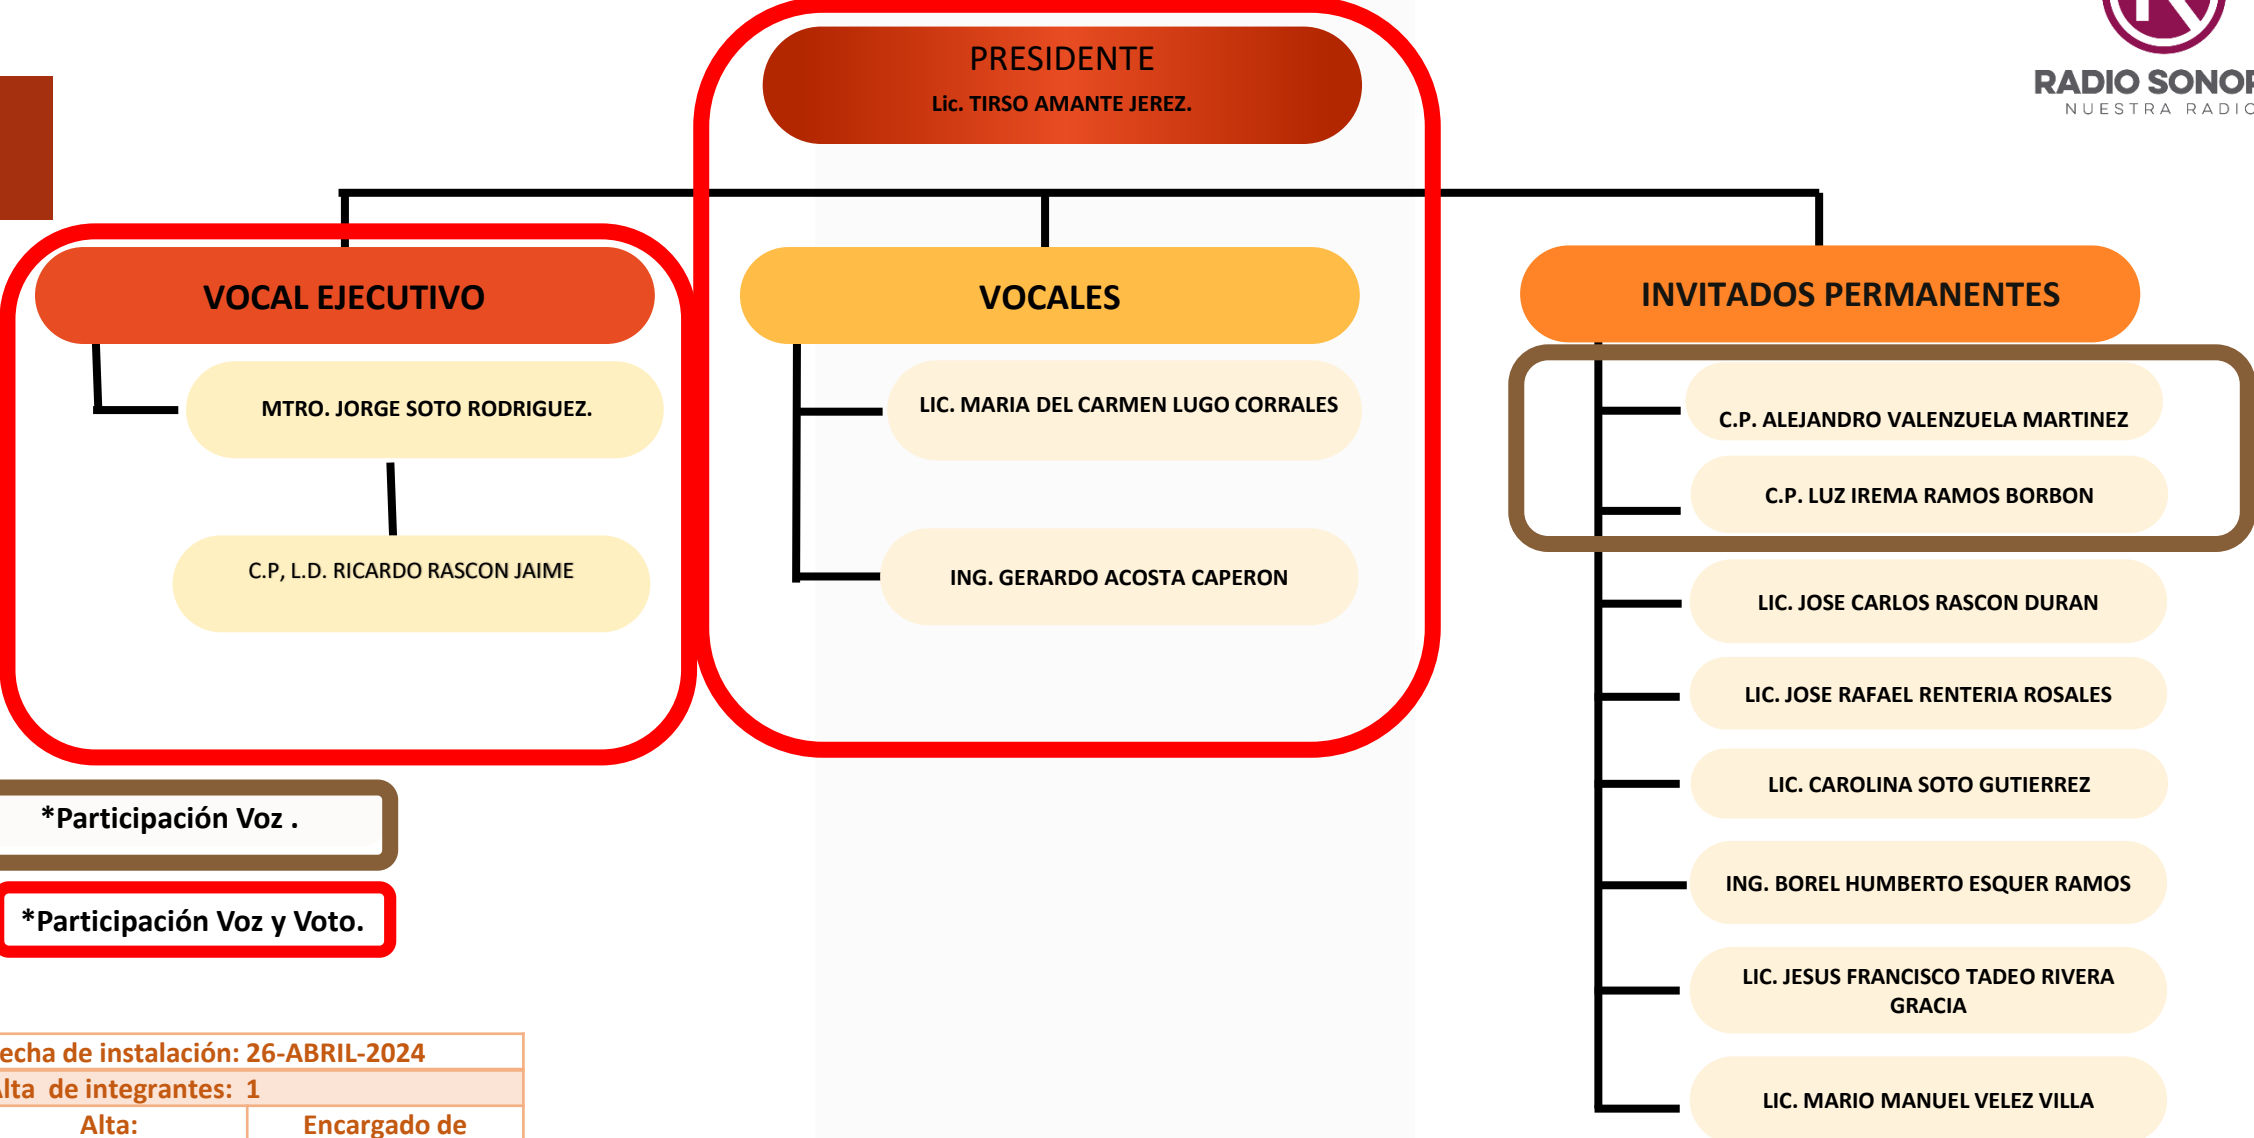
RADIO SONOR
NUESTRA RADIO

PRESIDENTE
Lic. TIRSO AMANTE JEREZ.

VOCAL EJECUTIVO

MTRO. JORGE SOTO RODRIGUEZ.

C.P, L.D. RICARDO RASCON JAIME

VOCALES

LIC. MARIA DEL CARMEN LUGO CORRALES

ING. GERARDO ACOSTA CAPERON

INVITADOS PERMANENTES

C.P. ALEJANDRO VALENZUELA MARTINEZ

C.P. LUZ IREMA RAMOS BORBON

LIC. JOSE CARLOS RASCON DURAN

LIC. JOSE RAFAEL RENTERIA ROSALES

LIC. CAROLINA SOTO GUTIERREZ

ING. BOREL HUMBERTO ESQUER RAMOS

LIC. JESUS FRANCISCO TADEO RIVERA GRACIA

LIC. MARIO MANUEL VELEZ VILLA

*Participación Voz .

*Participación Voz y Voto.

| echa de instalación: 26-ABRIL-2024 | |
|---|---|
| lta de integrantes: 1 | |
| Alta: | Encargado de |